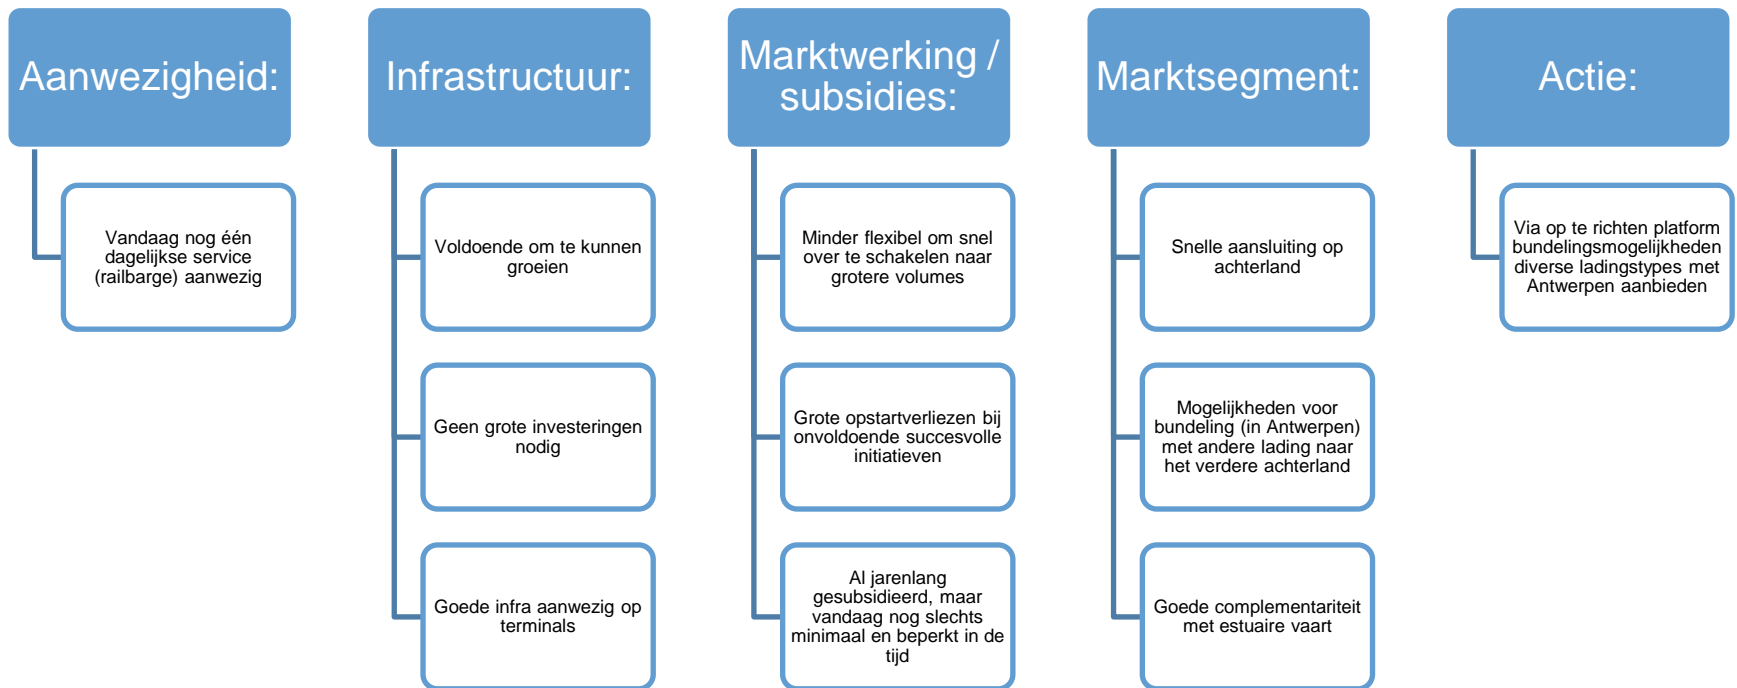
Aanwezigheid:

Vandaag nog één dagelijkse service (railbarge) aanwezig

Infrastructuur:

Voldoende om te kunnen groeien

Geen grote investeringen nodig

Goede infra aanwezig op terminals

Marktwerking / subsidies:

Minder flexibel om snel over te schakelen naar grotere volumes

Grote opstartverliezen bij onvoldoende succesvolle initiatieven

Al jarenlang gesubsidieerd, maar vandaag nog slechts minimaal en beperkt in de tijd

Marktsegment:

Snelle aansluiting op achterland

Mogelijkheden voor bundeling (in Antwerpen) met andere lading naar het verdere achterland

Goede complementariteit met estuaire vaart

Actie:

Via op te richten platform bundelingsmogelijkheden diverse ladingstypes met Antwerpen aanbieden